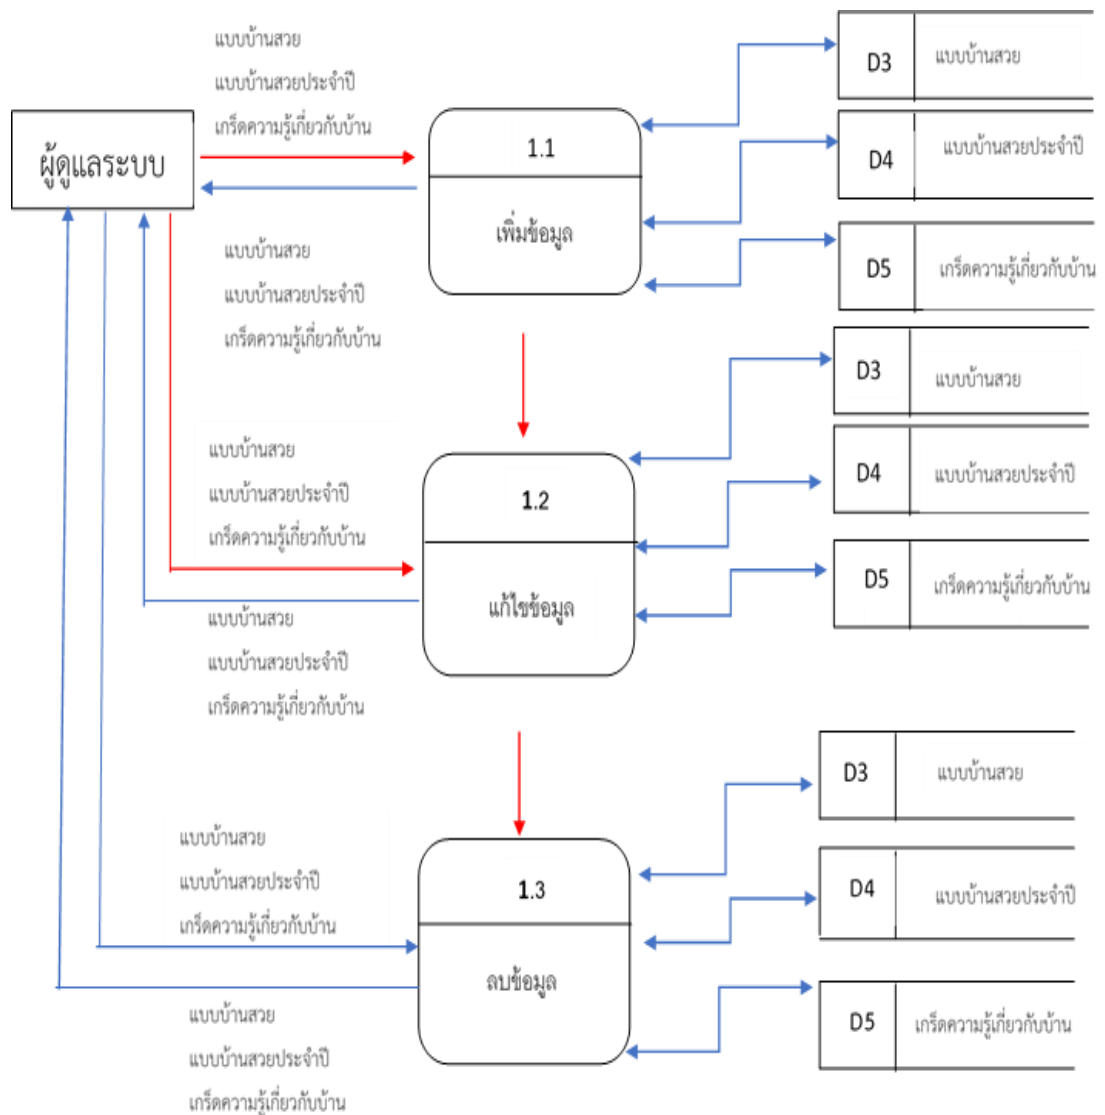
แบบบ้านสวย
แบบบ้านสวยประจำปี
เกร็ดความรู้เกี่ยวกับบ้าน

ผู้ดูแลระบบ

1.1
เพิ่มข้อมูล

D3 แบบบ้านสวย
D4 แบบบ้านสวยประจำปี
D5 เกร็ดความรู้เกี่ยวกับบ้าน

แบบบ้านสวย
แบบบ้านสวยประจำปี
เกร็ดความรู้เกี่ยวกับบ้าน

D3 แบบบ้านสวย
D4 แบบบ้านสวยประจำปี
D5 เกร็ดความรู้เกี่ยวกับบ้าน

แบบบ้านสวย
แบบบ้านสวยประจำปี
เกร็ดความรู้เกี่ยวกับบ้าน

1.2
แก้ไขข้อมูล

แบบบ้านสวย
แบบบ้านสวยประจำปี
เกร็ดความรู้เกี่ยวกับบ้าน

D3 แบบบ้านสวย
D4 แบบบ้านสวยประจำปี
D5 เกร็ดความรู้เกี่ยวกับบ้าน

แบบบ้านสวย
แบบบ้านสวยประจำปี
เกร็ดความรู้เกี่ยวกับบ้าน

1.3
ลบข้อมูล

แบบบ้านสวย
แบบบ้านสวยประจำปี
เกร็ดความรู้เกี่ยวกับบ้าน